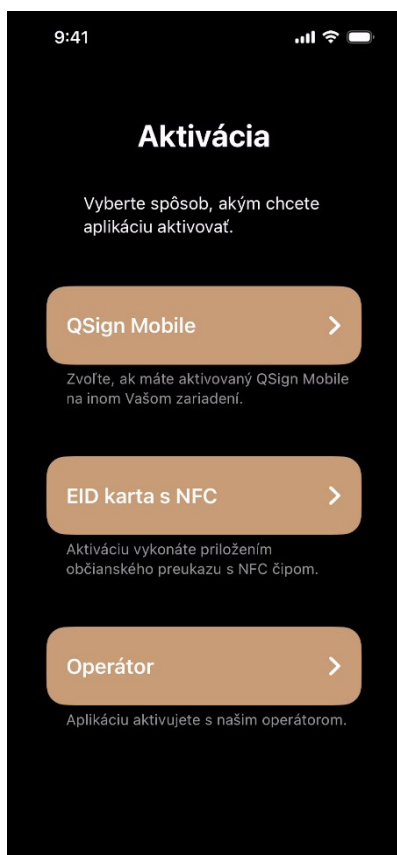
9:41

Aktivácia

Vyberte spôsob, akým chcete aplikáciu aktivovať.

QSign Mobile

Zvoľte, ak máte aktivovaný QSign Mobile na inom Vašom zariadení.

EID karta s NFC

Aktiváciu vykonáte priložením občianskeho preukazu s NFC čipom.

Operátor

Aplikáciu aktivujete s našim operátorom.